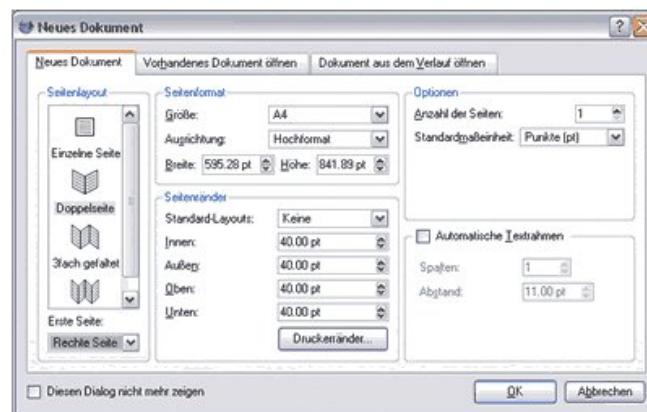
Neues Dokument

Neues Dokument | Vorhandenes Dokument öffnen | Dokument aus dem Verlauf öffnen

Seitenlayout

Einzelne Seite

Doppelseite

3fach gefaltet

Erste Seite:

Rechte Seite

Seitenformat

Größe: A4

Ausrichtung: Hochformat

Breite: 595.28 pt Höhe: 841.89 pt

Seitenränder

Standard-Layouts: Keine

Innen: 40.00 pt

Außen: 40.00 pt

Oben: 40.00 pt

Unten: 40.00 pt

Druckerränder...

Optionen

Anzahl der Seiten: 1

Standardmaßeinheit: Punkte (pt)

Automatische Textrahmen

Spalten: 1

Abstand: 11.00 pt

Diesen Dialog nicht mehr zeigen

OK

Abbrechen